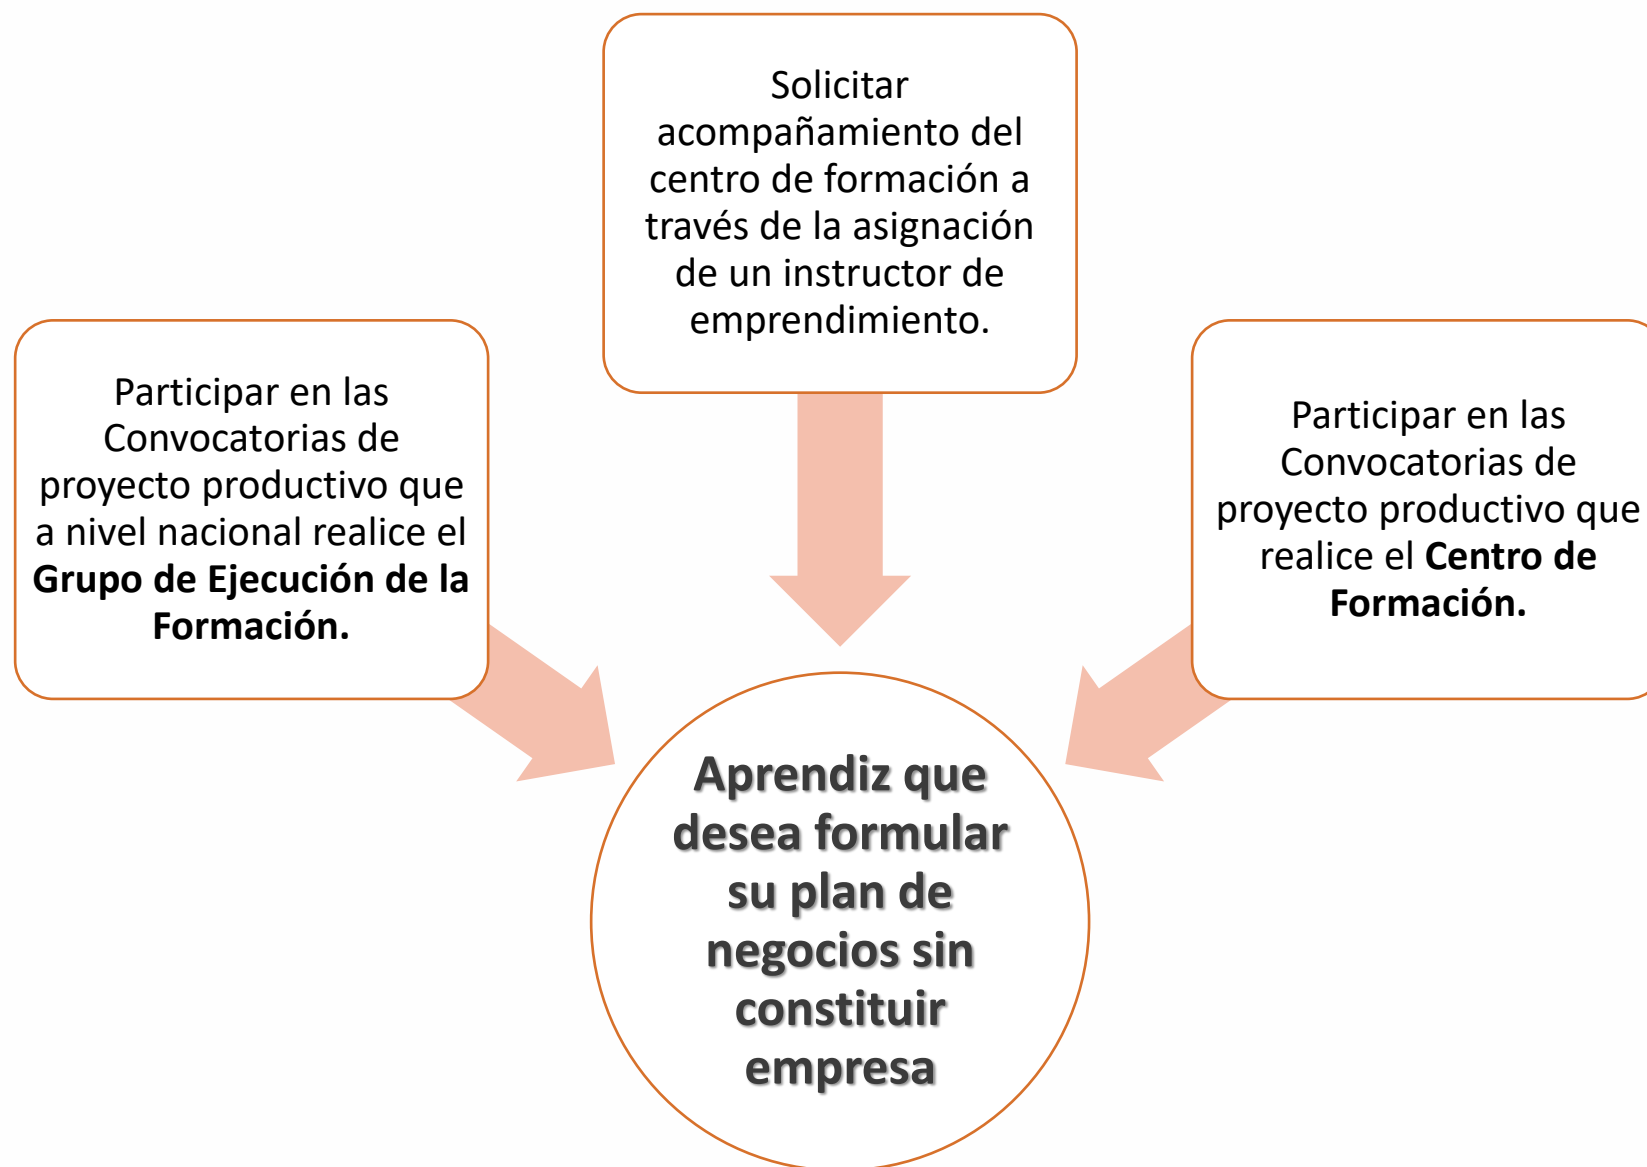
Participar en las Convocatorias de proyecto productivo que a nivel nacional realice el **Grupo de Ejecución de la Formación.**

Solicitar acompañamiento del centro de formación a través de la asignación de un instructor de emprendimiento.

Participar en las Convocatorias de proyecto productivo que realice el **Centro de Formación.**

**Aprendiz que desea formular su plan de negocios sin constituir empresa**